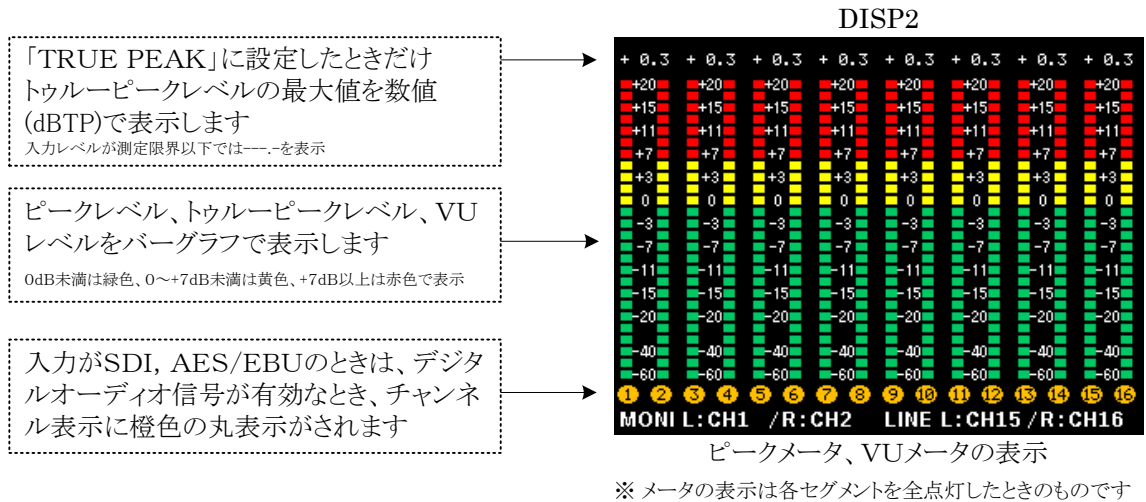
DISP2

「TRUE PEAK」に設定したときだけトゥルーピークレベルの最大値を数値(dBTP)で表示します
入力レベルが測定限界以下では---.-を表示

ピークレベル、トゥルーピークレベル、VUレベルをバーグラフで表示します
0dB未満は緑色、0～+7dB未満は黄色、+7dB以上は赤色で表示

入力がSDI, AES/EBUのときは、デジタルオーディオ信号が有効なとき、チャンネル表示に橙色の丸表示がされます

+ 0.3 + 0.3 + 0.3 + 0.3 + 0.3 + 0.3 + 0.3 + 0.3

+20 +20 +20 +20 +20 +20 +20 +20
+15 +15 +15 +15 +15 +15 +15 +15
+11 +11 +11 +11 +11 +11 +11 +11
+7 +7 +7 +7 +7 +7 +7 +7
+3 +3 +3 +3 +3 +3 +3 +3
0 0 0 0 0 0 0 0
-3 -3 -3 -3 -3 -3 -3 -3
-7 -7 -7 -7 -7 -7 -7 -7
-11 -11 -11 -11 -11 -11 -11 -11
-15 -15 -15 -15 -15 -15 -15 -15
-20 -20 -20 -20 -20 -20 -20 -20
-40 -40 -40 -40 -40 -40 -40 -40
-60 -60 -60 -60 -60 -60 -60 -60

1 2 3 4 5 6 7 8 9 10 11 12 13 14 15 16

MONI L:CH1 /R:CH2 LINE L:CH15 /R:CH16

ピークメータ、VUメータの表示

※ メータの表示は各セグメントを全点灯したときのものです